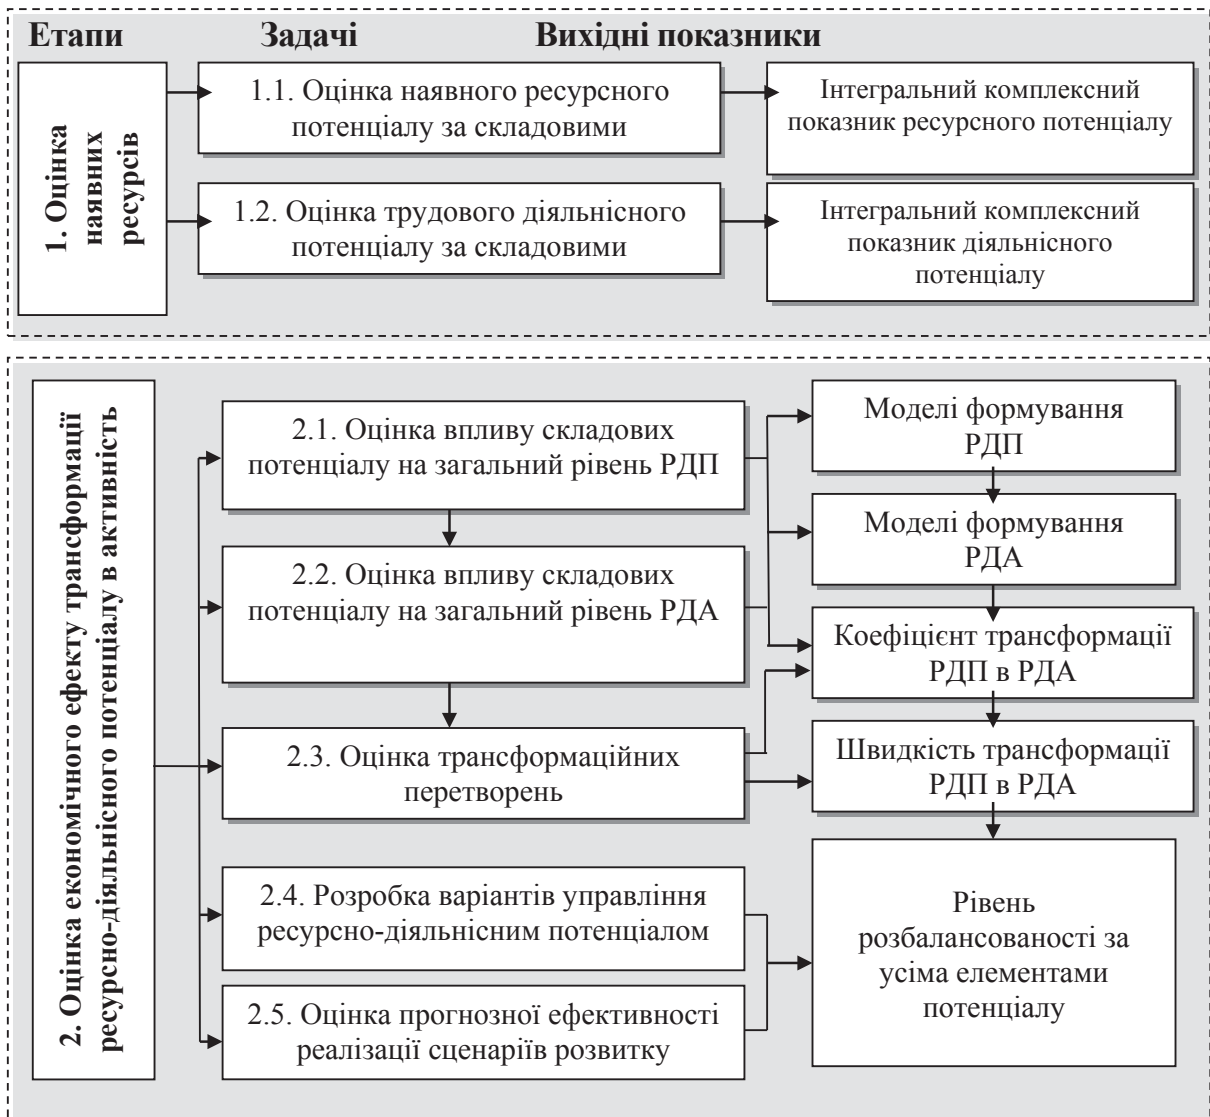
Етапи | Задачі | Вихідні показники

1. Оцінка наявних ресурсів

1.1. Оцінка наявного ресурсного потенціалу за складовими

Інтегральний комплексний показник ресурсного потенціалу

1.2. Оцінка трудового діяльнісного потенціалу за складовими

Інтегральний комплексний показник діяльнісного потенціалу

2. Оцінка економічного ефекту трансформації ресурсно-діяльнісного потенціалу в активність

2.1. Оцінка впливу складових потенціалу на загальний рівень РДП

Моделі формування РДП

Моделі формування РДА

2.2. Оцінка впливу складових потенціалу на загальний рівень РДА

Коефіцієнт трансформації РДП в РДА

2.3. Оцінка трансформаційних перетворень

Швидкість трансформації РДП в РДА

2.4. Розробка варіантів управління ресурсно-діяльнісним потенціалом

Рівень розбалансованості за усіма елементами потенціалу

2.5. Оцінка прогнозної ефективності реалізації сценаріїв розвитку